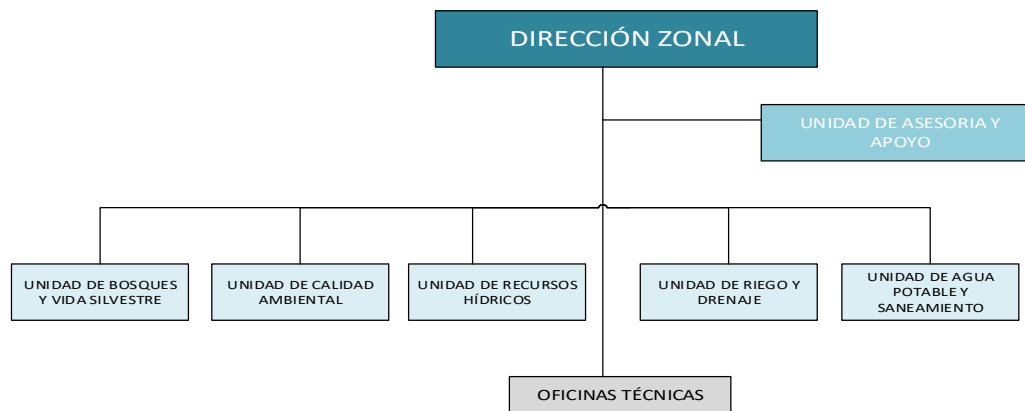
DIRECCIÓN ZONAL

UNIDAD DE ASESORIA Y APOYO

UNIDAD DE BOSQUES Y VIDA SILVESTRE

UNIDAD DE CALIDAD AMBIENTAL

UNIDAD DE RECURSOS HÍDRICOS

UNIDAD DE RIEGO Y DRENAJE

UNIDAD DE AGUA POTABLE Y SANEAMIENTO

OFICINAS TÉCNICAS